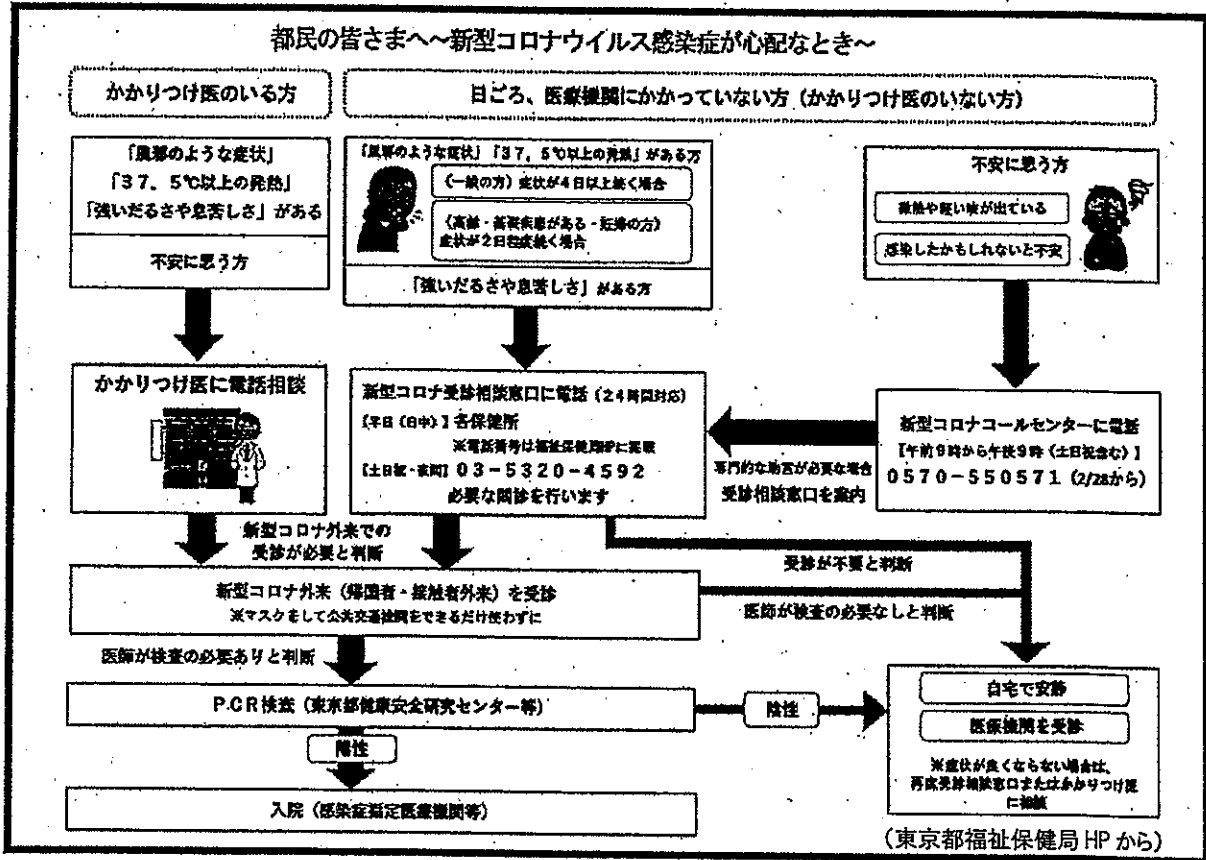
都民の皆さまへ～新型コロナウイルス感染症が心配なとき～

かかりつけ医のいる方

日ごろ、医療機関にかかっていない方（かかりつけ医のいない方）

「風邪のような症状」
「37．5℃以上の発熱」
「強いだるさや息苦しさ」がある

不安に思う方

「風邪のような症状」「37．5℃以上の発熱」がある方

（一般の方）症状が4日以上続く場合

（高齢・基礎疾患がある・妊娠の方）症状が2日程度続く場合

「強いだるさや息苦しさ」がある方

不安に思う方

微熱や軽い咳が出ている

感染したかもしれないと不安

かかりつけ医に電話相談

新型コロナ受診相談窓口に電話（24時間対応）
【平日（日中）】各保健所
※電話番号は福祉保健局HPに掲載
【土日祝・夜間】03－5320－4592
必要な問診を行います

専門的な助言が必要な場合
受診相談窓口を案内

新型コロナコールセンターに電話
【午前9時から午後9時（土日祝含む）】
0570－550571（2/28から）

新型コロナ外来での受診が必要と判断

受診が不要と判断

新型コロナ外来（帰国者・接触者外来）を受診
※マスクをして公共交通機関をできるだけ使わずに

医師が検査の必要なしと判断

医師が検査の必要ありと判断

P.C.R検査（東京都健康安全研究センター等）

陰性

自宅で安静

医療機関を受診

※症状が良くならない場合は、再度受診相談窓口またはかかりつけ医に相談

陽性

入院（感染症指定医療機関等）

（東京都福祉保健局HPから）